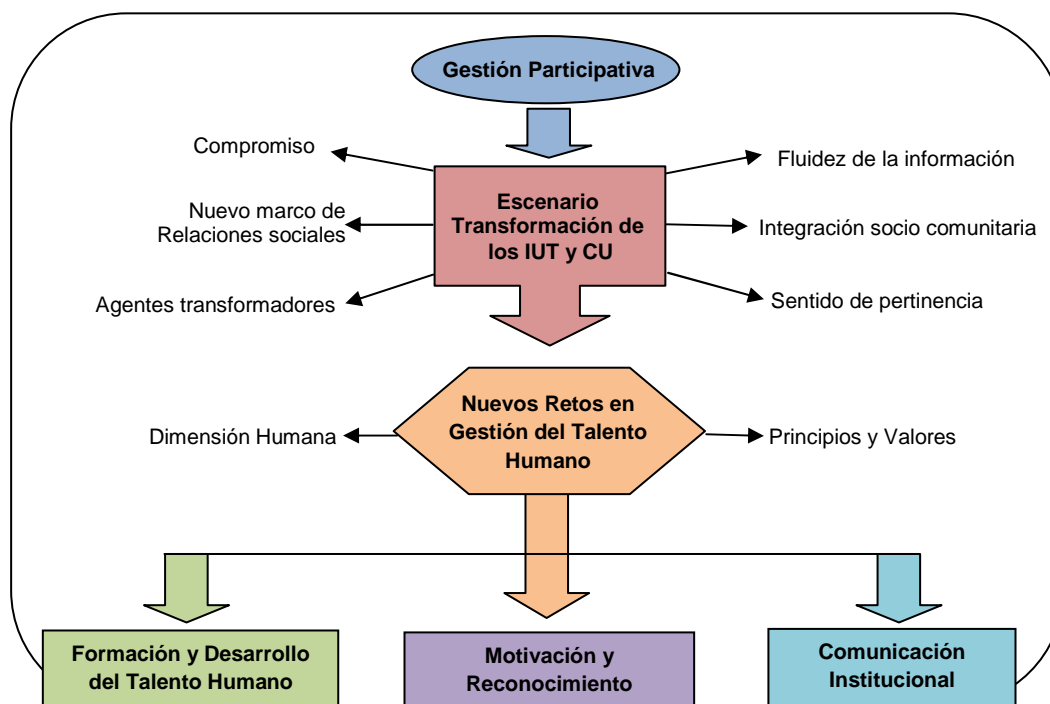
Gestión Participativa

Compromiso

Fluidez de la información

Escenario Transformación de los IUT y CU

Nuevo marco de Relaciones sociales

Integración socio comunitaria

Agentes transformadores

Sentido de pertinencia

Nuevos Retos en Gestión del Talento Humano

Dimensión Humana

Principios y Valores

Formación y Desarrollo del Talento Humano

Motivación y Reconocimiento

Comunicación Institucional